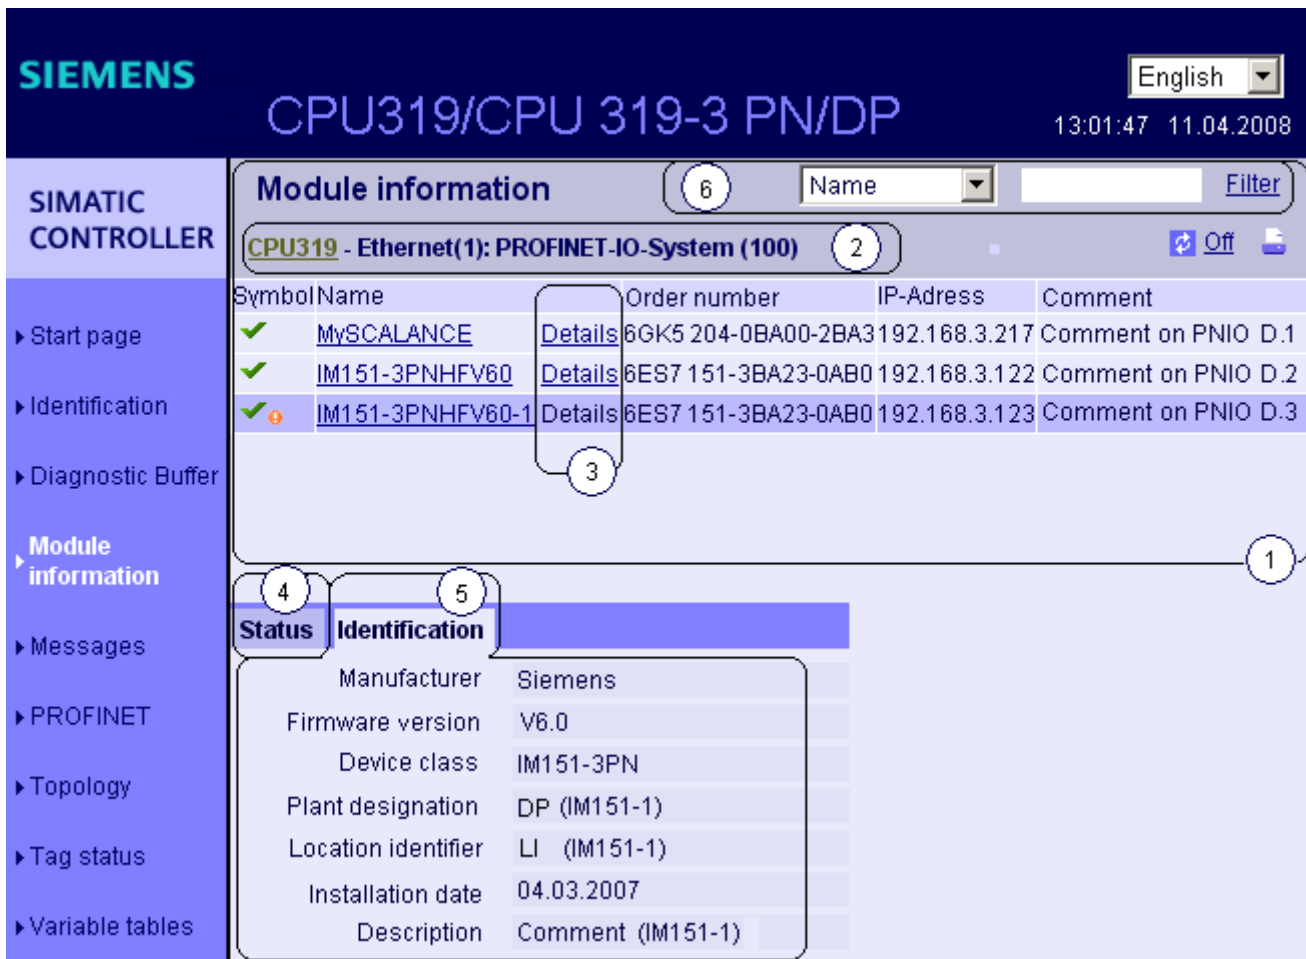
SIEMENS

CPU319/CPU 319-3 PN/DP

English

13:01:47 11.04.2008

SIMATIC CONTROLLER

Start page

Identification

Diagnostic Buffer

Module information

Messages

PROFINET

Topology

Tag status

Variable tables

Module information

6

Name

Filter

CPU319 - Ethernet(1): PROFINET-IO-System (100)

2

Off

| Symbol | Name | | Order number | IP-Adress | Comment |
|---|---|---|---|---|---|
| | MySCALANCE | Details | 6GK5 204-0BA00-2BA3 | 192.168.3.217 | Comment on PNIO D.1 |
| | IM151-3PNHFV60 | Details | 6ES7 151-3BA23-0AB0 | 192.168.3.122 | Comment on PNIO D.2 |
| | IM151-3PNHFV60-1 | Details | 6ES7 151-3BA23-0AB0 | 192.168.3.123 | Comment on PNIO D.3 |

3

1

4

5

Status

Identification

| | |
|---|---|
| Manufacturer | Siemens |
| Firmware version | V6.0 |
| Device class | IM151-3PN |
| Plant designation | DP (IM151-1) |
| Location identifier | LI (IM151-1) |
| Installation date | 04.03.2007 |
| Description | Comment (IM151-1) |